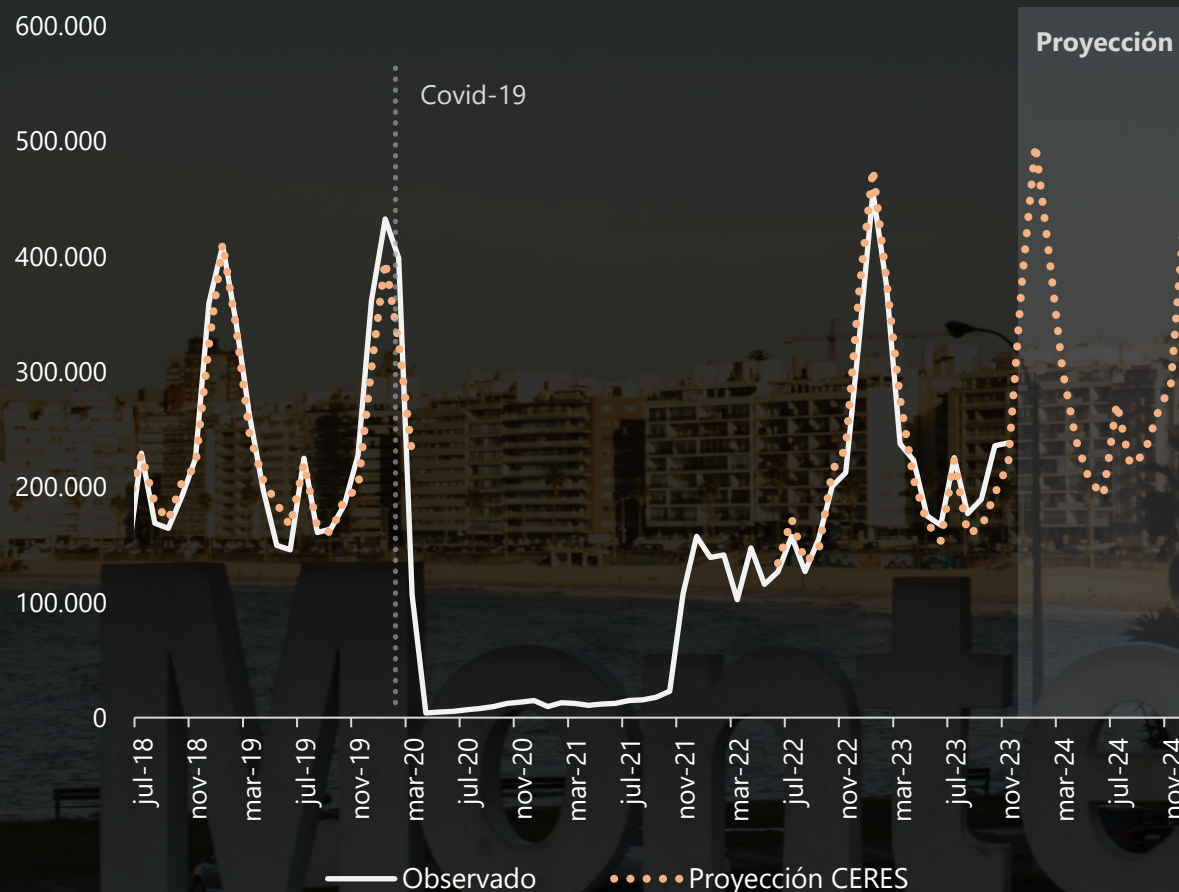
600.000
500.000
400.000
300.000
200.000
100.000
0

Proyección

Covid-19

jul-18
nov-18
mar-19
jul-19
nov-19
mar-20
jul-20
nov-20
mar-21
jul-21
nov-21
mar-22
jul-22
nov-22
mar-23
jul-23
nov-23
mar-24
jul-24
nov-24

Observado
Proyección CERES